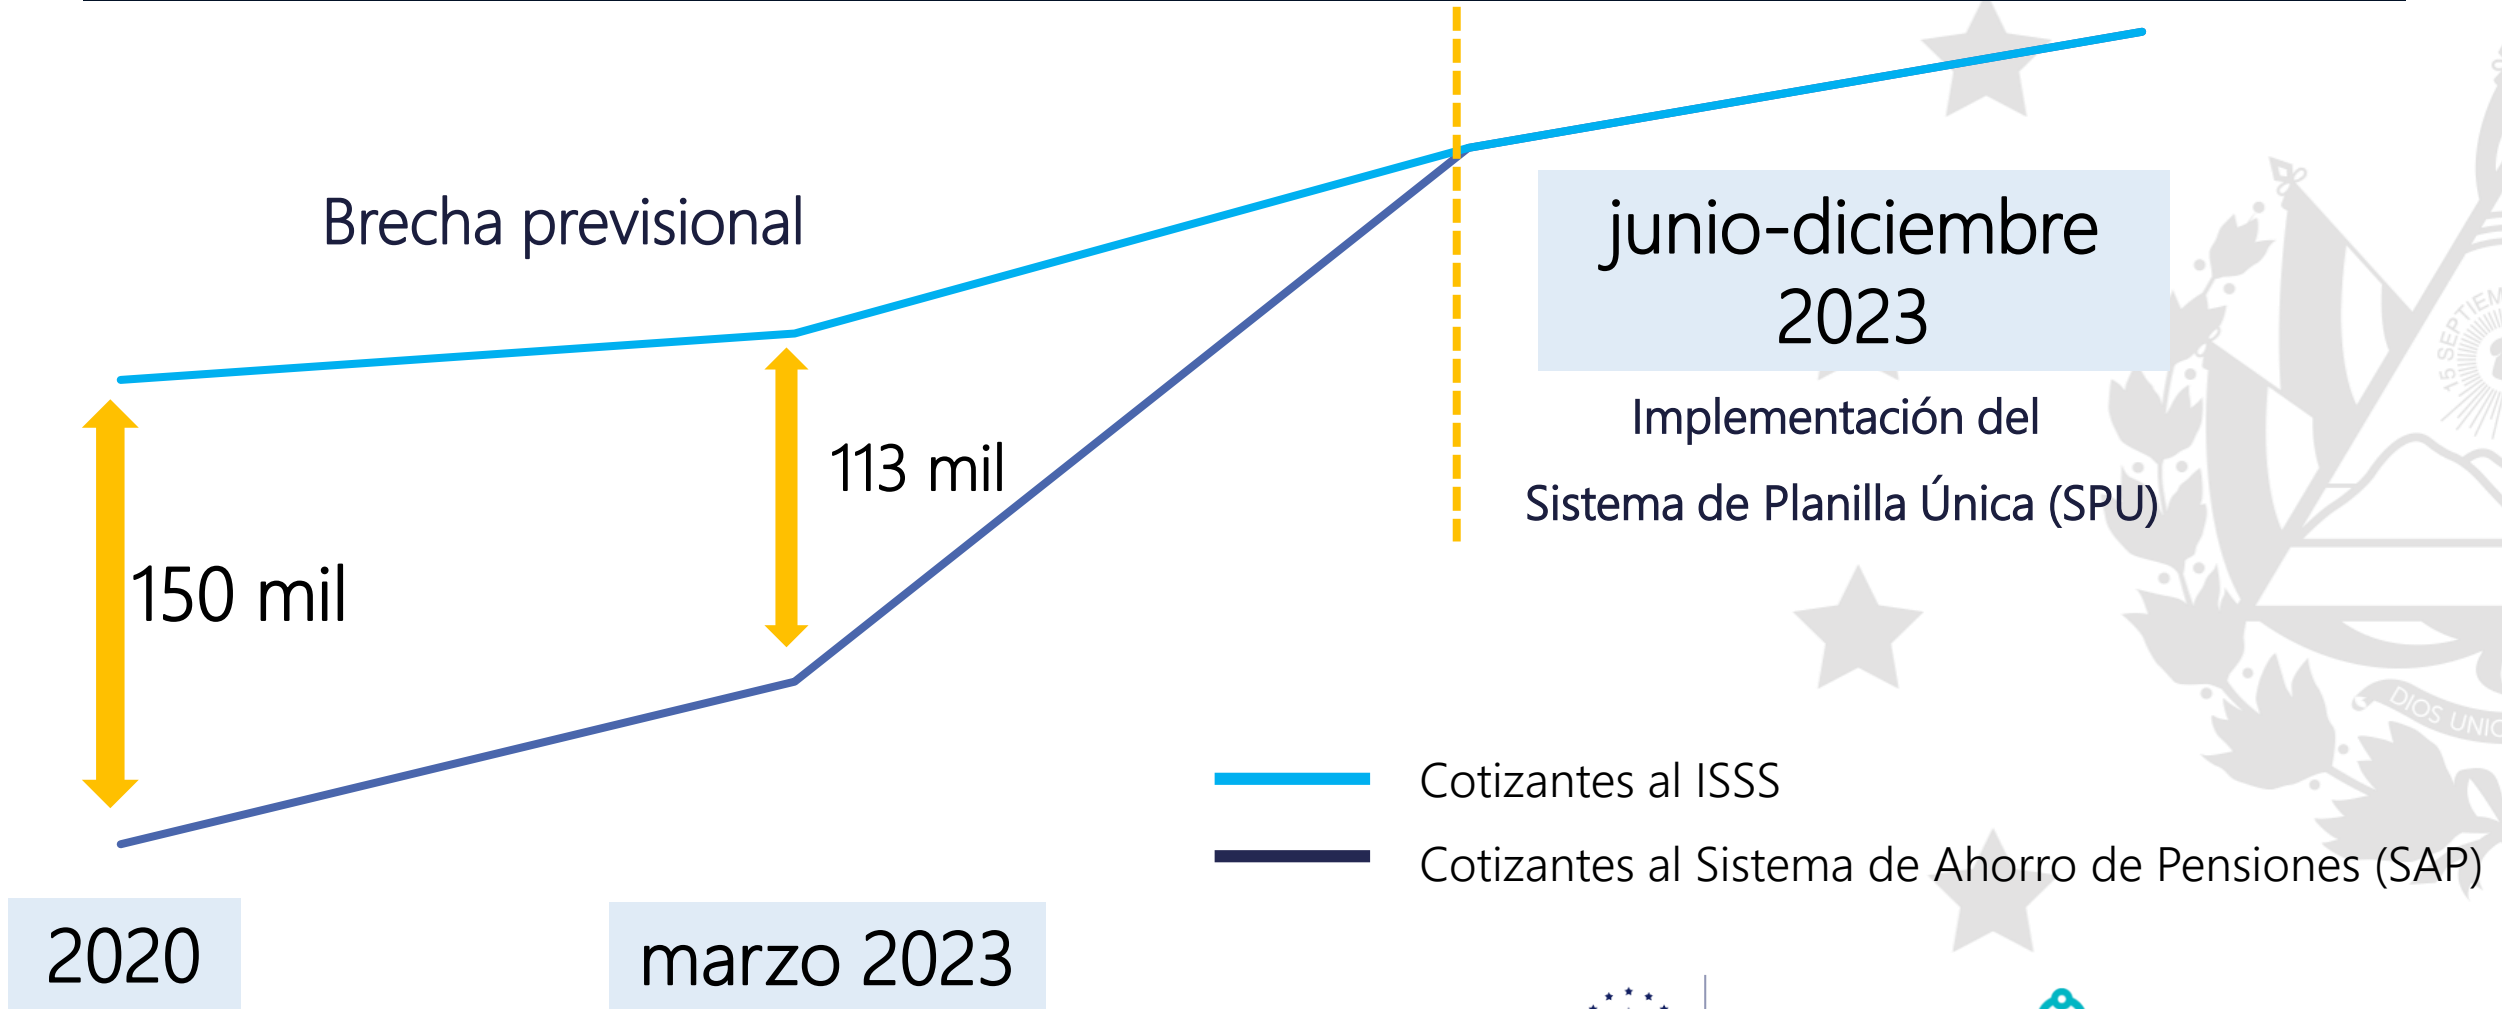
Brecha previsional

junio-diciembre 2023

Implementación del

Sistema de Planilla Única (SPU)

113 mil

150 mil

Cotizantes al ISSS

Cotizantes al Sistema de Ahorro de Pensiones (SAP)

2020

marzo 2023

15 SEPTIEM

DIOS UNIÓ